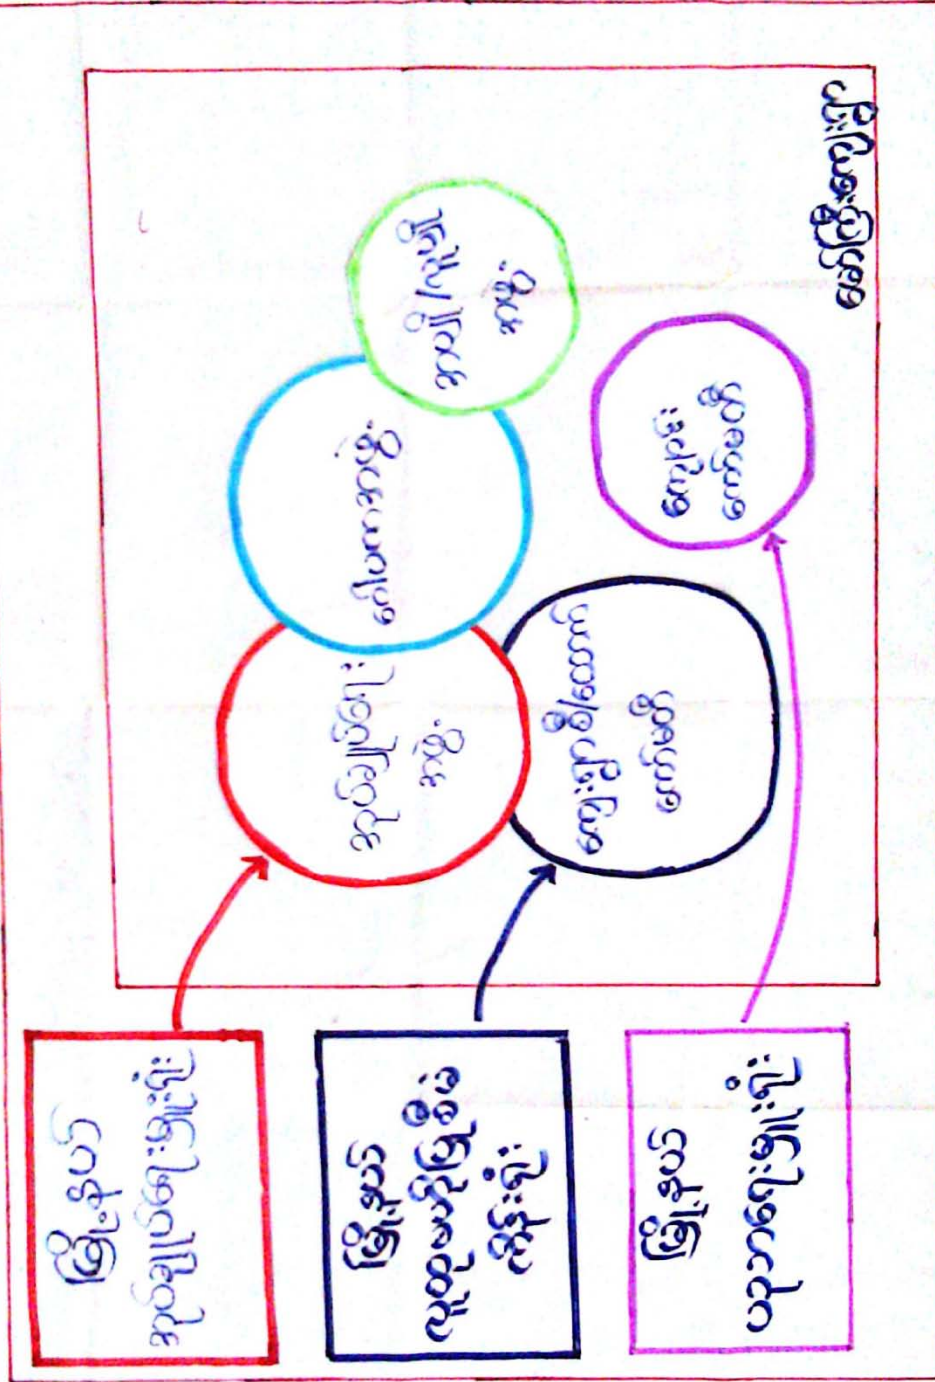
ဗိုလ်အေးဖြစ်စေ

ဗိုင်း
ကြည်ပြုံးပြည်

မိုးကောင်းထဲက
ပဲ့ကိုင်ဗိုလ်

ဗိုင်း
ထက်မြက်ခြင်းပိုင်

မကြေးမုံ
ဖတ်ကြည်

မြတ်စွာဘုရား
ဝန်ကြီးမင်း

ပိုင်ဖြစ်
ဘောင်အတွင်း

ကြိုးစား
ဝန်ထမ်းကြီးပိုင်

ကြိုးစား
ဘွဲ့ကြည်ပိုင်ဖြစ်
ဗိုလ်ချုပ်စ

ကြိုးစား
ပိုင်းခြားမင်းပိုင်
ကြည်ပြုံး